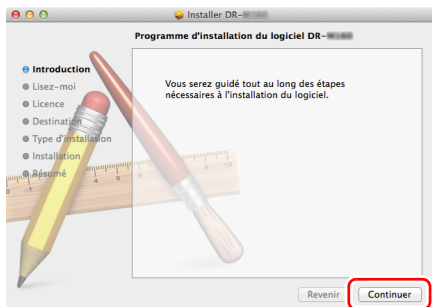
Installer DR-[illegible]

Programme d'installation du logiciel DR-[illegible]

Introduction
Lisez-moi
Licence
Destination
Type d'installation
Installation
Résumé

Vous serez guidé tout au long des étapes nécessaires à l'installation du logiciel.

Revenir
Continuer